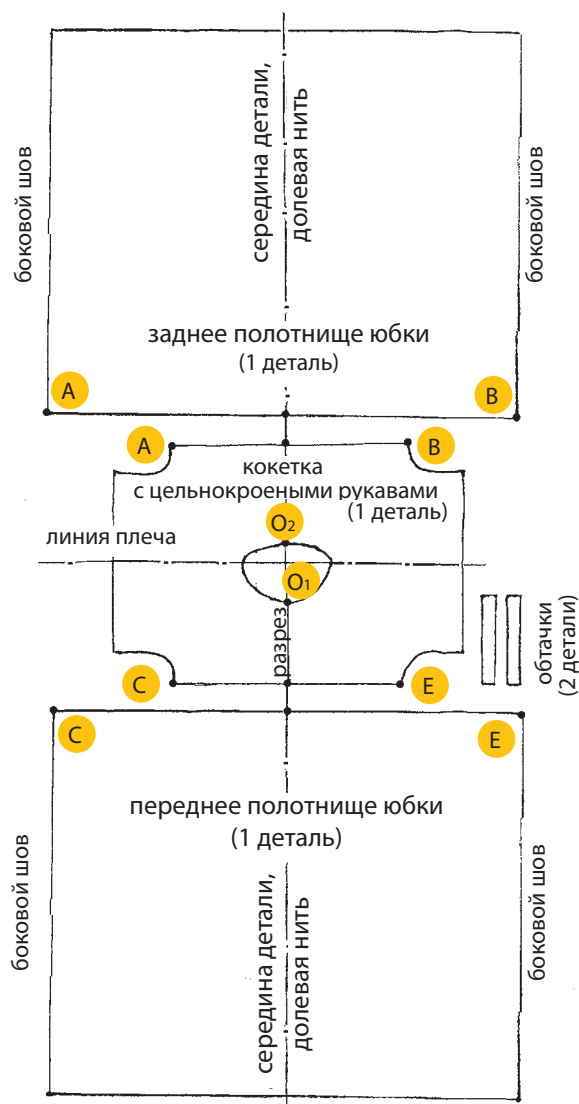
боковой шов

середина детали, долевая нить

боковой шов

заднее полотнище юбки
(1 деталь)

A

B

A

B

кокетка
с цельнокроеными рукавами
(1 деталь)

$O_2$

линия плеча

$O_1$

разрез

обтачки
(2 детали)

C

E

C

E

переднее полотнище юбки
(1 деталь)

боковой шов

середина детали, долевая нить

боковой шов